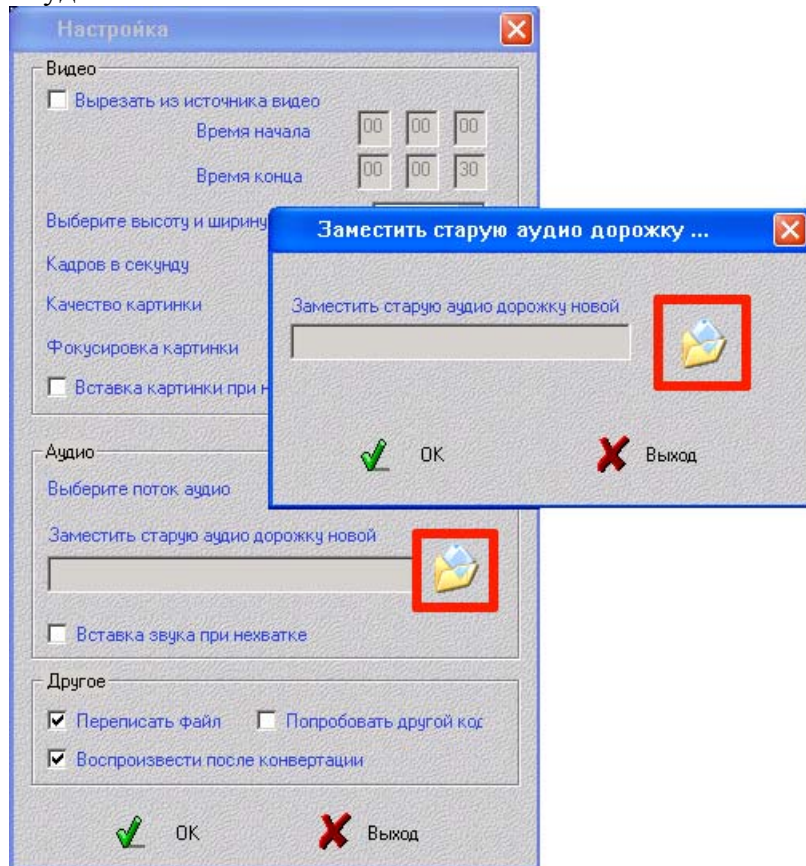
Настройка

Видео

Вырезать из источника видео

Время начала 00 00 00

Время конца 00 00 30

Выберите высоту и ширину

Кадров в секунду

Качество картинки

Фокусировка картинки

Вставка картинки при н

Заместить старую аудио дорожку ...

Заместить старую аудио дорожку новой

OK

Выход

Аудио

Выберите поток аудио

Заместить старую аудио дорожку новой

Вставка звука при нехватке

Другое

Переписать файл

Попробовать другой код

Воспроизвести после конвертации

OK

Выход